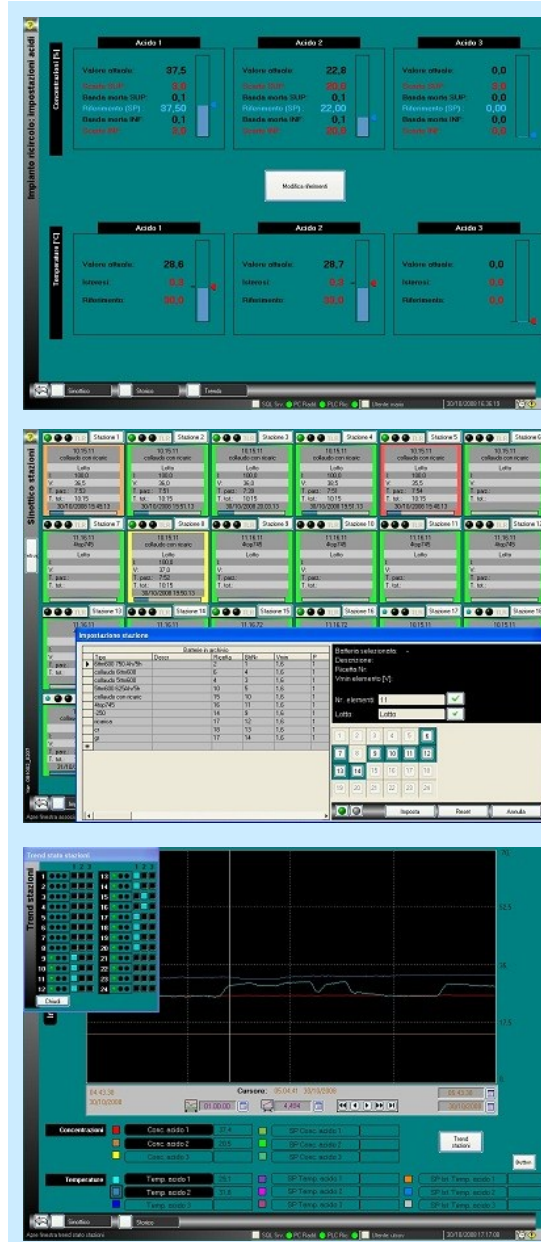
Impianto ricircolo: impostazioni acidi

Concentrazioni [%]

Acido 1

Valore attuale: 37,5
Soglia SUP: 0,0
Banda morta SUP: 0,1
Riferimento (SP): 37,50
Banda morta INF: 0,1
Soglia INF: 0,0

Acido 2

Valore attuale: 22,8
Soglia SUP: 30,0
Banda morta SUP: 0,1
Riferimento (SP): 22,00
Banda morta INF: 0,1
Soglia INF: 30,0

Acido 3

Valore attuale: 0,0
Soglia SUP: 0,0
Banda morta SUP: 0,0
Riferimento (SP): 0,00
Banda morta INF: 0,0
Soglia INF: 0,0

Modifica elementi

Temperature [°C]

Acido 1

Valore attuale: 28,6
Isteresi: 0,0
Riferimento: 00,0

Acido 2

Valore attuale: 28,7
Isteresi: 0,3
Riferimento: 33,0

Acido 3

Valore attuale: 0,0
Isteresi: 0,0
Riferimento: 0,0

Sinottico Storico Trends

SQL Svr PC Radd PLC Ric Utente: vuoto 30/10/2008 16:36:15

Sinottico stazioni

Stazione 1 Stazione 2 Stazione 3 Stazione 4 Stazione 5 Stazione 6

10:15:11 collaudo con ricaric Lotto
I: 100,0
V: 26,5
T. parz.: 7:51
T. tot.: 10:15
30/10/2008 15:48:13

Stazione 7 Stazione 8 Stazione 9 Stazione 10 Stazione 11 Stazione 12

Stazione 13 Stazione 14 Stazione 15 Stazione 16 Stazione 17 Stazione 18

Impostazione stazioni

Batterie in archivio

| Tipo | Descr | Ricetta | BM% | Vnm | P |
|---|---|---|---|---|---|
| 6tfm600 750Ah/5h | | 2 | 1 | 1,6 | 1 |
| collaudo 6tfm600 | | 6 | 4 | 1,6 | 1 |
| collaudo 5tfm600 | | 4 | 3 | 1,6 | 1 |
| 5tfm600 625Ah/5h | | 10 | 5 | 1,6 | 1 |
| collaudo con ricaric | | 15 | 10 | 1,6 | 1 |
| 4top745 | | 16 | 11 | 1,6 | 1 |
| 350 | | 14 | 9 | 1,6 | 1 |
| scarica | | 17 | 12 | 1,6 | 1 |
| cr | | 18 | 13 | 1,6 | 1 |
| pf | | 17 | 14 | 1,6 | 1 |

Batteria selezionata: -
Descrizione:
Ricetta Nr.:
Vmin elemento [V]:

Nr. elementi: 11
Lotto: Lotto

1 2 3 4 5 6
7 8 9 10 11 12
13 14 15 16 17 18
19 20 21 22 23 24

Imposta Reset Annulla

Apre finestra associ

Trend stato stazioni

1 2 3 ... 24

Chiudi

Trend stazioni

09:43:38 30/10/2008
Cursore: 05:04:41 30/10/2008
01:00:00 4.494

Concentrazioni
Conc. acido 1 37,4
Conc. acido 2 20,5
Conc. acido 3
SP Conc. acido 1
SP Conc. acido 2
SP Conc. acido 3

Trend stazioni

Temperature
Temp. acido 1 25,1
Temp. acido 2 31,6
Temp. acido 3
SP Temp. acido 1
SP Temp. acido 2
SP Temp. acido 3
SP Ist. Temp. acido 1
SP Ist. Temp. acido 2
SP Ist. Temp. acido 3

Sinottico Storico

Apre finestra trend stato stazioni

SQL Svr PC Radd PLC Ric Utente: vuoto 30/10/2008 17:17:08